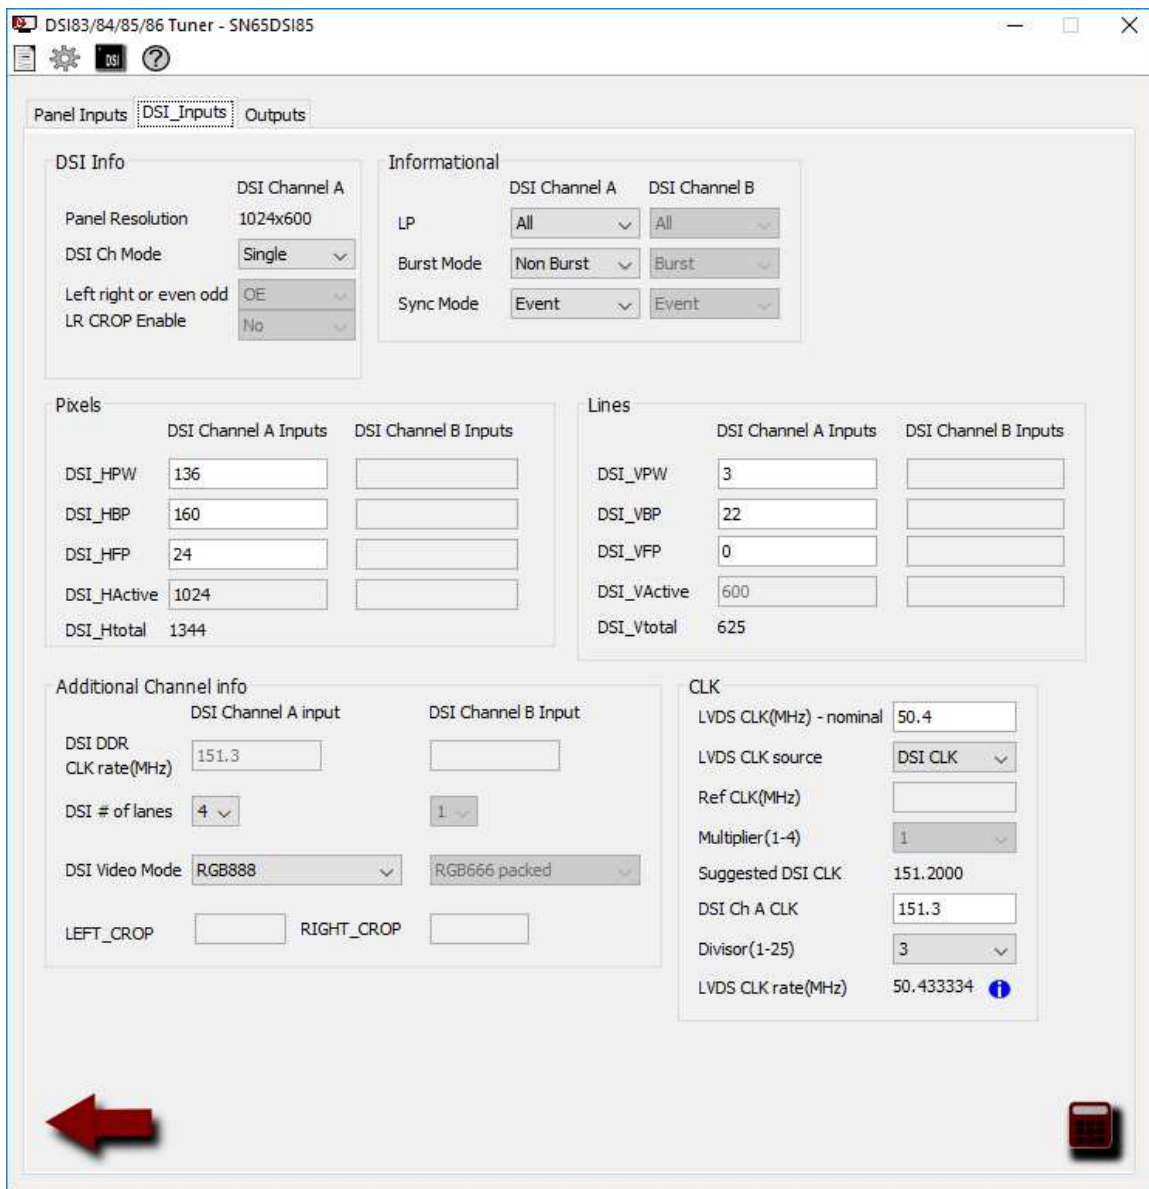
DSI83/84/85/86 Tuner - SN65DSI85

DSI

Panel Inputs DSI_Inputs Outputs

DSI Info
DSI Channel A
Panel Resolution 1024x600
DSI Ch Mode Single
Left right or even odd OE
LR CROP Enable No

Informational
DSI Channel A DSI Channel B
LP All All
Burst Mode Non Burst Burst
Sync Mode Event Event

Pixels
DSI Channel A Inputs DSI Channel B Inputs
DSI_HPW 136
DSI_HBP 160
DSI_HFP 24
DSI_HActive 1024
DSI_Htotal 1344

Lines
DSI Channel A Inputs DSI Channel B Inputs
DSI_VPW 3
DSI_VBP 22
DSI_VFP 0
DSI_VActive 600
DSI_Vtotal 625

Additional Channel info
DSI Channel A input DSI Channel B Input
DSI DDR CLK rate(MHz) 151.3
DSI # of lanes 4 1
DSI Video Mode RGB888 RGB666 packed
LEFT_CROP RIGHT_CROP

CLK
LVDS CLK(MHz) - nominal 50.4
LVDS CLK source DSI CLK
Ref CLK(MHz)
Multiplier(1-4) 1
Suggested DSI CLK 151.2000
DSI Ch A CLK 151.3
Divisor(1-25) 3
LVDS CLK rate(MHz) 50.433334